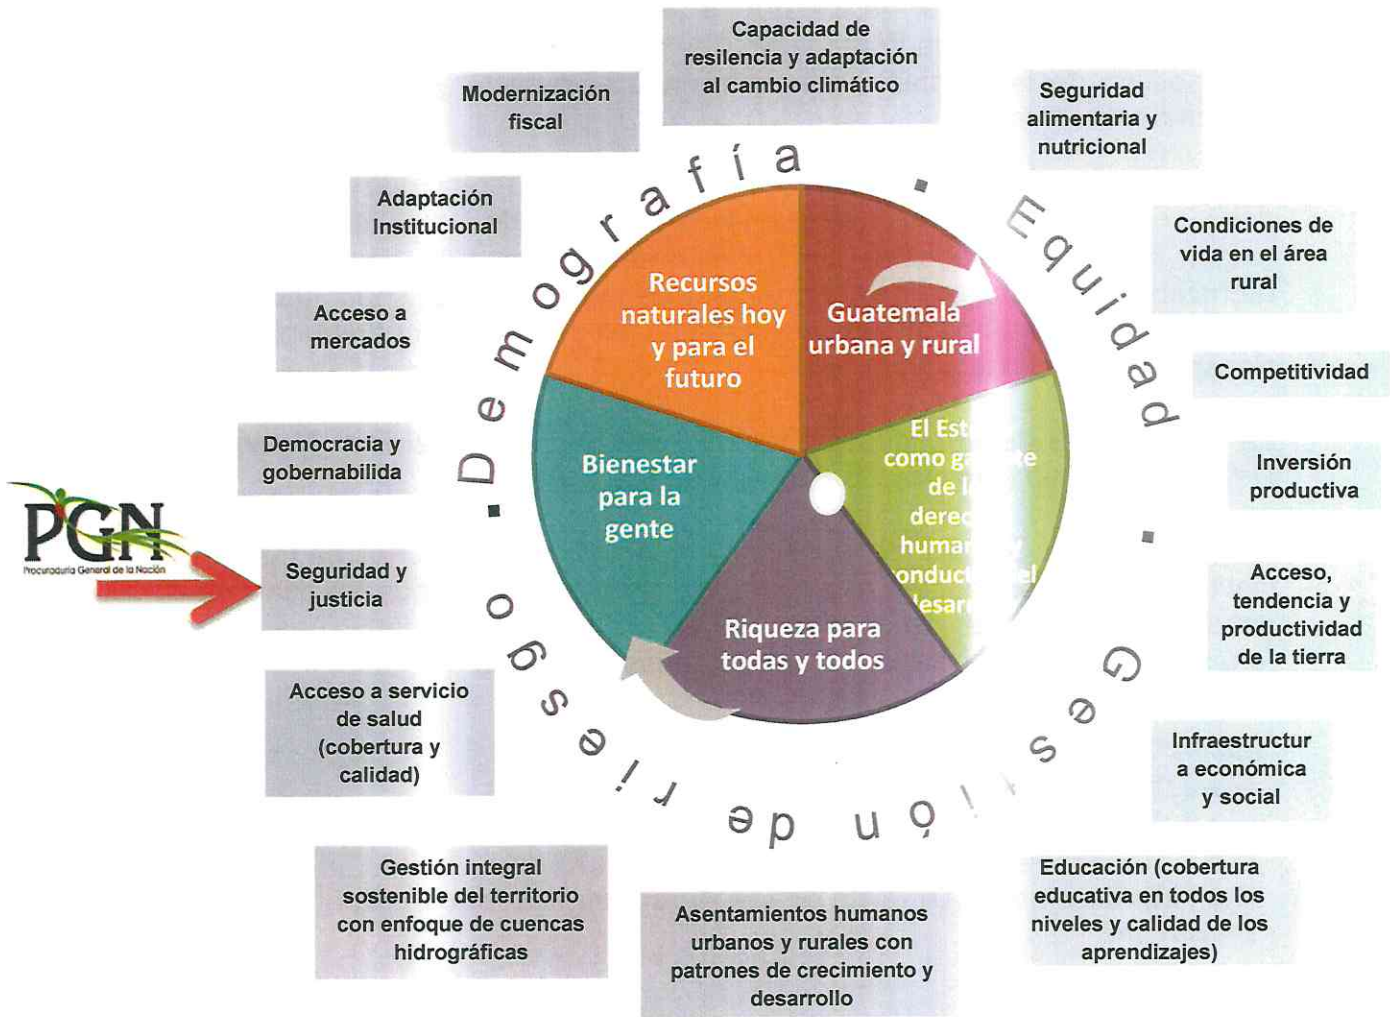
Capacidad de resiliencia y adaptación al cambio climático

Modernización fiscal

Seguridad alimentaria y nutricional

Adaptación Institucional

Condiciones de vida en el área rural

Acceso a mercados

Competitividad

Democracia y gobernabilida

Inversión productiva

PGN
Procuraduría General de la Nación

Seguridad y justicia

Acceso, tendencia y productividad de la tierra

Acceso a servicio de salud (cobertura y calidad)

Infraestructur a económica y social

Gestión integral sostenible del territorio con enfoque de cuencas hidrográficas

Asentamientos humanos urbanos y rurales con patrones de crecimiento y desarrollo

Educación (cobertura educativa en todos los niveles y calidad de los aprendizajes)

Demografía · Equidad · Gestión de riesgos ·

Recursos naturales hoy y para el futuro

Guatemala urbana y rural

El Est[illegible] como g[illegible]te de l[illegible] derec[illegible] human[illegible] onduc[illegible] el desar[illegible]

Bienestar para la gente

Riqueza para todas y todos